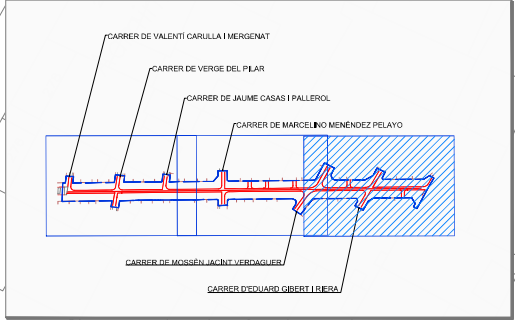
CARRER DE VALENTÍ CARULLA I MERGENAT

CARRER DE VERGE DEL PILAR

CARRER DE JAUME CASAS I PALLEROL

CARRER DE MARCELINO MENÉNDEZ PELAYO

CARRER DE MOSSÈN JACINT VERDAGUER

CARRER D'EDUARD GIBERT I RIERA